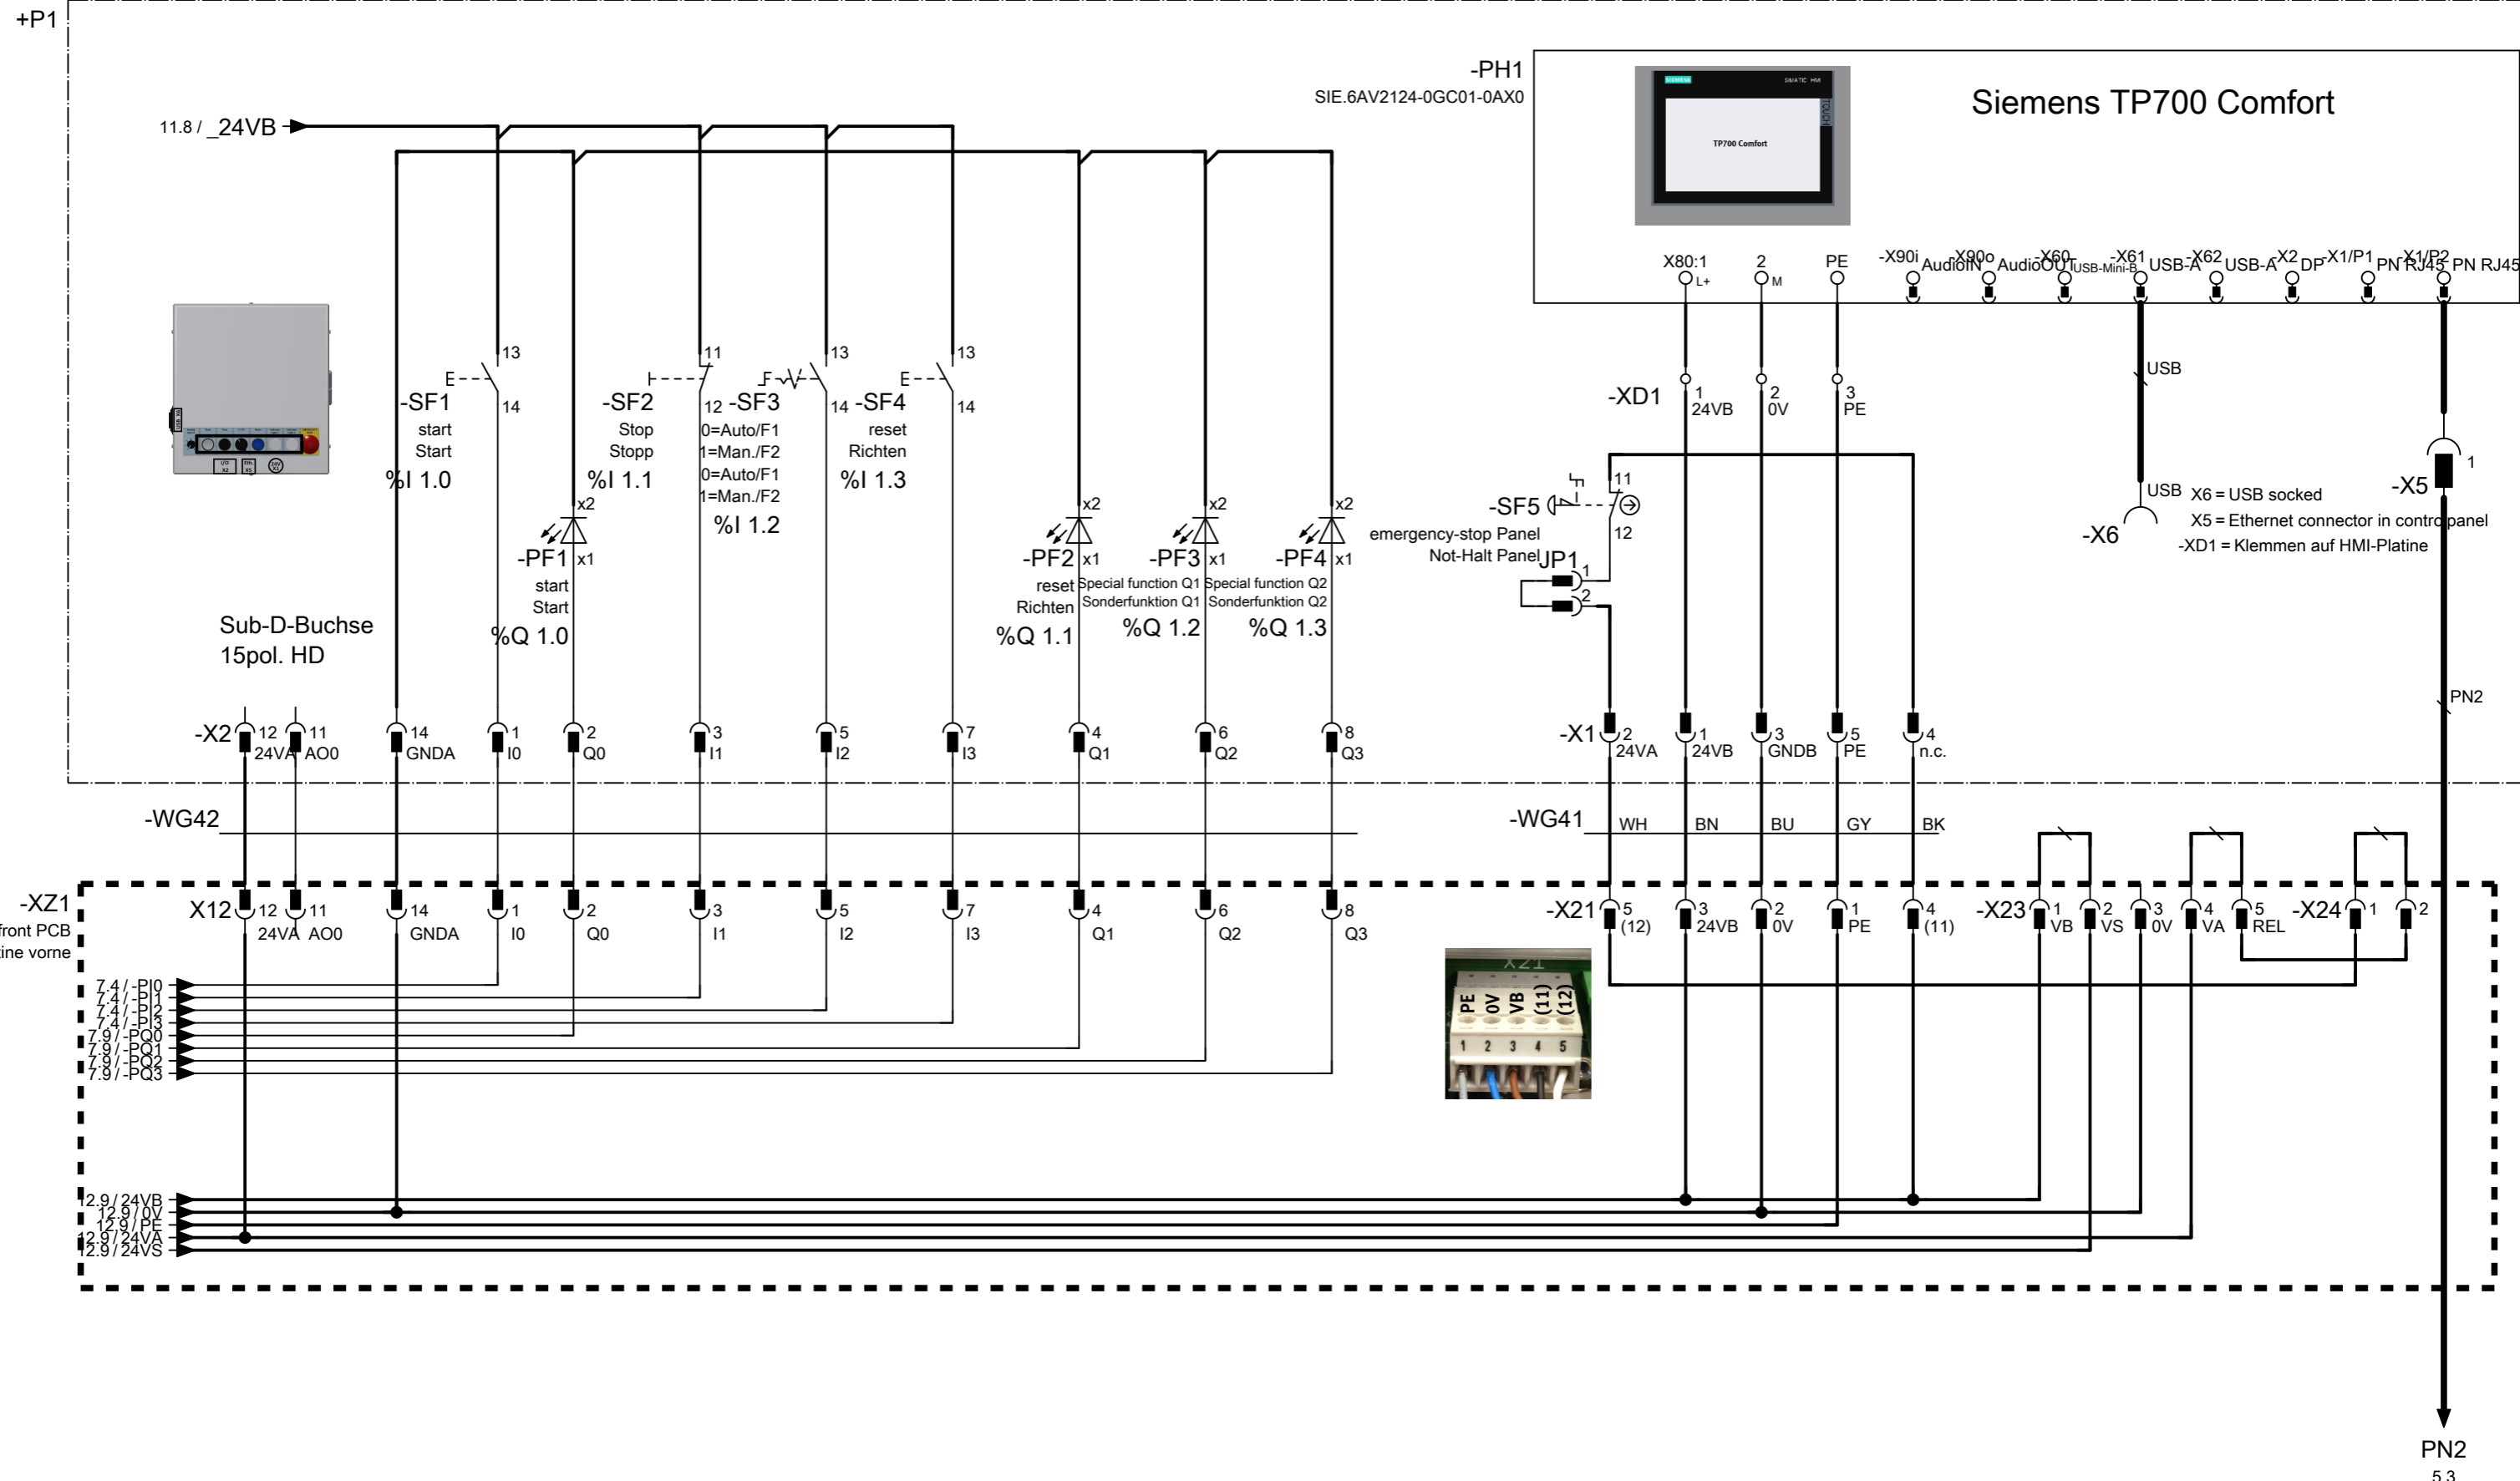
+P1

-PH1
SIE.6AV2124-0GC01-0AX0

Siemens TP700 Comfort

SIEMENS SIMATIC HMI
TP700 Comfort
TOUCH

11.8 / _24VB

X80:1 L+
2 M
PE
-X90i AudioIN
-X90o AudioOUT
-X60 USB-Mini-B
-X61 USB-A
-X62 USB-A
-X2 DP
-X1/P1 PN RJ45
-X1/P2 PN RJ45

13
E
-SF1
14
start
Start
%I 1.0

11
-SF2
12
Stop
Stopp
%I 1.1

13
F
-SF3
14
0=Auto/F1
1=Man./F2
0=Auto/F1
1=Man./F2
%I 1.2

13
E
-SF4
14
reset
Richten
%I 1.3

x2
-PF1
x1
start
Start
%Q 1.0

x2
-PF2
x1
reset
Richten
%Q 1.1

x2
-PF3
x1
Special function Q1
Sonderfunktion Q1
%Q 1.2

x2
-PF4
x1
Special function Q2
Sonderfunktion Q2
%Q 1.3

-XD1
1 24VB
2 0V
3 PE

USB
USB
-X6
X6 = USB socked
X5 = Ethernet connector in control panel
-XD1 = Klemmen auf HMI-Platine

-X5
1

11
-SF5
12
emergency-stop Panel
Not-Halt Panel
JP1
1
2

PN2

Sub-D-Buchse
15pol. HD

-X2
12 24VA
11 AO0
14 GNDA
1 I0
2 Q0
3 I1
5 I2
7 I3
4 Q1
6 Q2
8 Q3

-X1
2 24VA
1 24VB
3 GNDB
5 PE
4 n.c.

-WG42

-WG41
WH
BN
BU
GY
BK

-XZ1
front PCB
Platine vorne

X12
12 24VA
11 AO0
14 GNDA
1 I0
2 Q0
3 I1
5 I2
7 I3
4 Q1
6 Q2
8 Q3

-X21
5 (12)
3 24VB
2 0V
1 PE
4 (11)

-X23
1 VB
2 VS
3 0V
4 VA
5 REL

-X24
1
2

X21
PE
0V
VB
(11)
(12)
1 2 3 4 5

7.4 / -PI0
7.4 / -PI1
7.4 / -PI2
7.4 / -PI3
7.9 / -PQ0
7.9 / -PQ1
7.9 / -PQ2
7.9 / -PQ3

12.9 / 24VB
12.9 / 0V
12.9 / PE
12.9 / 24VA
12.9 / 24VS

PN2
5.3